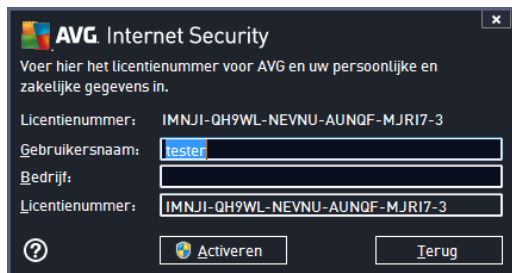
AVG. Internet Security

Voer hier het licentienummer voor AVG en uw persoonlijke en zakelijke gegevens in.

Licentienummer: IMNJI-QH9WL-NEVNU-AUNQF-MJRI7-3

Gebruikersnaam: tester

Bedrijf:

Licentienummer: IMNJI-QH9WL-NEVNU-AUNQF-MJRI7-3

?

Activeren

Terug